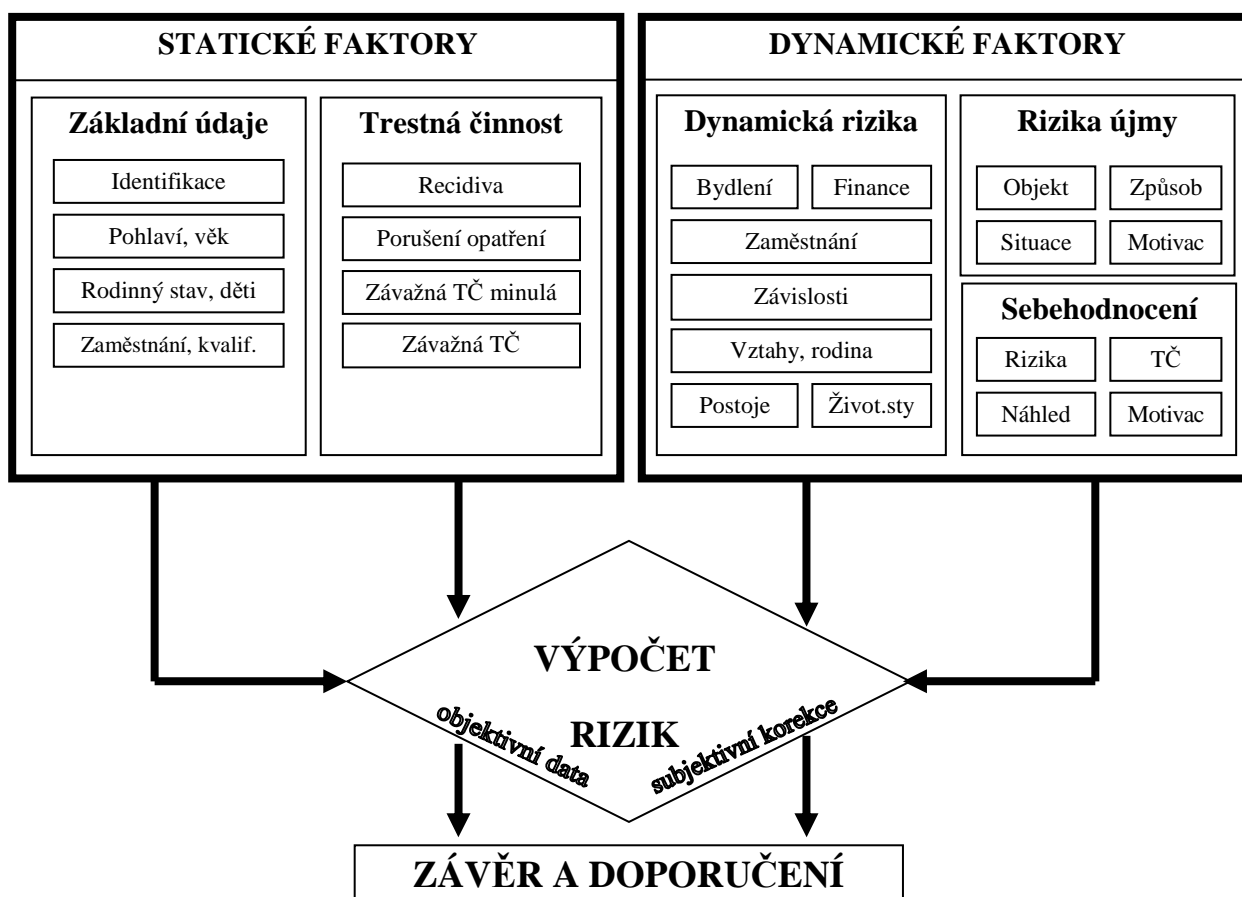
STATICKÉ FAKTORY

Základní údaje

Identifikace

Pohlaví, věk

Rodinný stav, děti

Zaměstnání, kvalif.

Trestná činnost

Recidiva

Porušení opatření

Závažná TČ minulá

Závažná TČ

DYNAMICKÉ FAKTORY

Dynamická rizika

Bydlení

Finance

Zaměstnání

Závislosti

Vztahy, rodina

Postoje

Život.sty

Rizika újmy

Objekt

Způsob

Situace

Motivac

Sebehodnocení

Rizika

TČ

Náhled

Motivac

VÝPOČET

RIZIK

objektivní data

subjektivní korekce

ZÁVĚR A DOPORUČENÍ